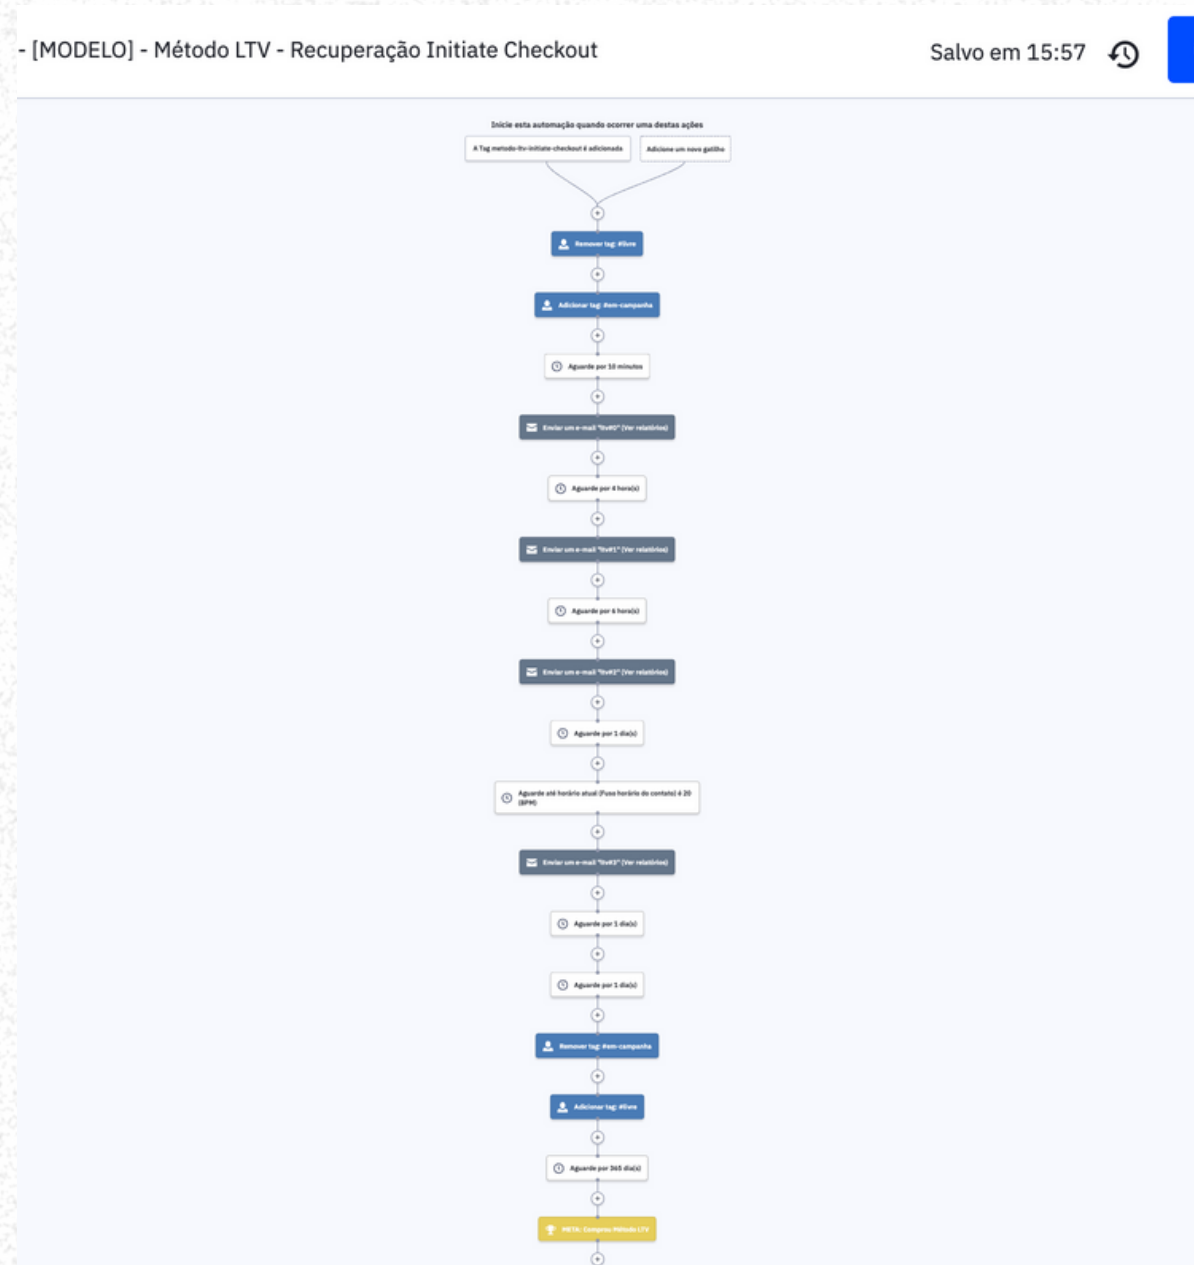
- [MODELO] - Método LTV - Recuperação Initiate Checkout

Salvo em 15:57

Inicie esta automação quando ocorrer uma destas ações

A Tag metodo-ltv-initiate-checkout é adicionada

Adicione um novo gatilho

Remover tag: #livre

Adicionar tag: #em-campanha

Aguarde por 10 minutos

Enviar um e-mail "ltv#0" (Ver relatórios)

Aguarde por 4 hora(s)

Enviar um e-mail "ltv#1" (Ver relatórios)

Aguarde por 6 hora(s)

Enviar um e-mail "ltv#2" (Ver relatórios)

Aguarde por 1 dia(s)

Aguarde até horário atual (Fuso horário do contato) é 20 (8PM)

Enviar um e-mail "ltv#3" (Ver relatórios)

Aguarde por 1 dia(s)

Aguarde por 1 dia(s)

Remover tag: #em-campanha

Adicionar tag: #livre

Aguarde por 365 dia(s)

META: Comprou Método LTV